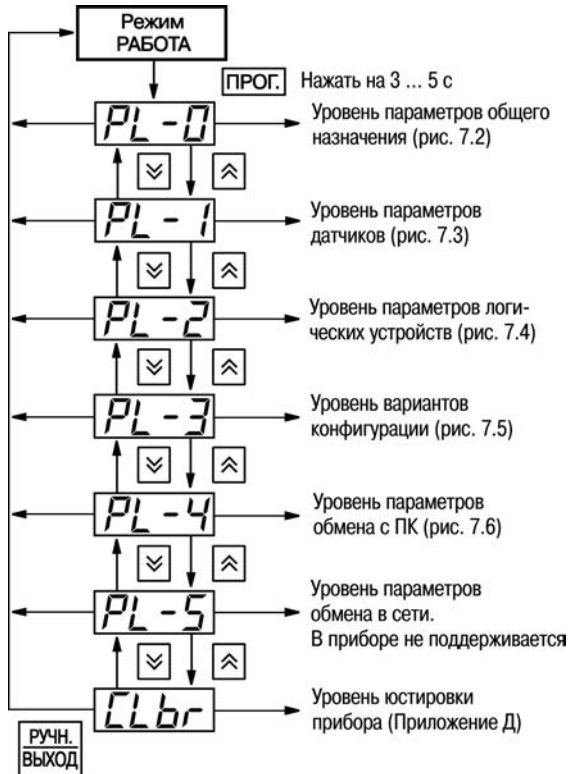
Режим РАБОТА

ПРОГ. Нажать на 3 ... 5 с

PL-0 Уровень параметров общего назначения (рис. 7.2)

PL-1 Уровень параметров датчиков (рис. 7.3)

PL-2 Уровень параметров логических устройств (рис. 7.4)

PL-3 Уровень вариантов конфигурации (рис. 7.5)

PL-4 Уровень параметров обмена с ПК (рис. 7.6)

PL-5 Уровень параметров обмена в сети. В приборе не поддерживается

CLbr Уровень юстировки прибора (Приложение Д)

РУЧН. ВЫХОД